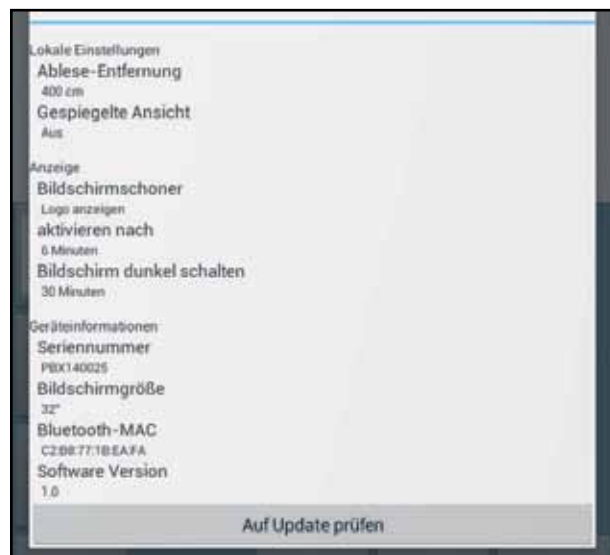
Lokale Einstellungen
Ablese-Entfernung
400 cm
Gespiegelte Ansicht
Aus

Anzeige
Bildschirmschoner
Logo anzeigen
aktivieren nach
6 Minuten
Bildschirm dunkel schalten
30 Minuten

Geräteinformationen
Seriennummer
PBX140025
Bildschirmgröße
32"
Bluetooth-MAC
C2:B8:77:1B:EA:FA
Software Version
1.0

Auf Update prüfen